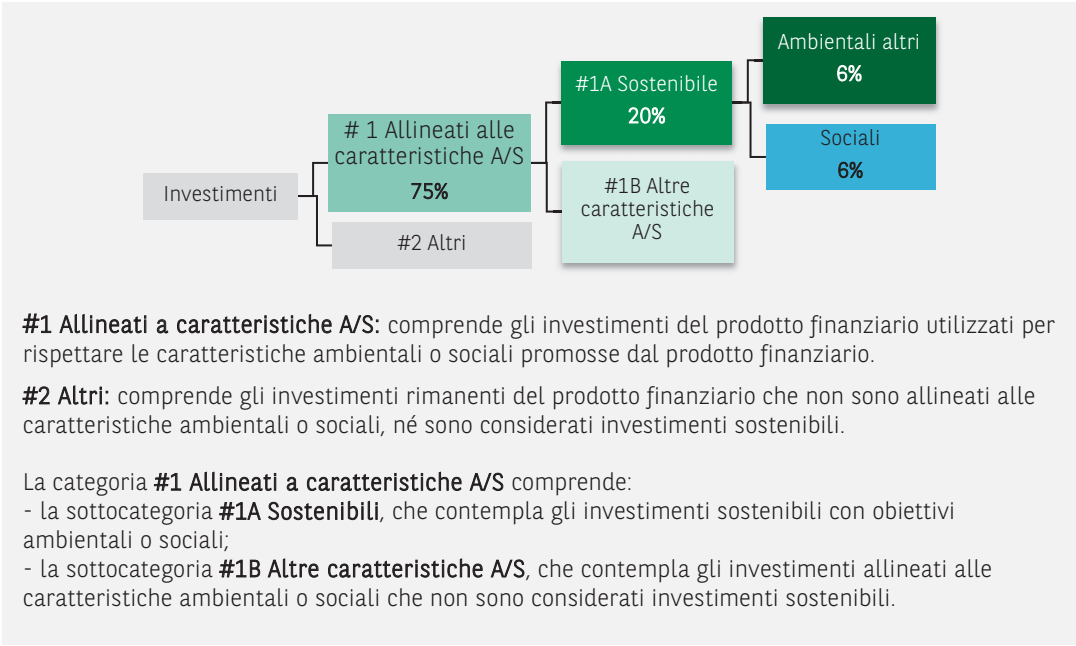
Investimenti

# 1 Allineati alle caratteristiche A/S
75%

#2 Altri

#1A Sostenibile
20%

#1B Altre caratteristiche A/S

Ambientali altri
6%

Sociali
6%

#1 Allineati a caratteristiche A/S: comprende gli investimenti del prodotto finanziario utilizzati per rispettare le caratteristiche ambientali o sociali promosse dal prodotto finanziario.

#2 Altri: comprende gli investimenti rimanenti del prodotto finanziario che non sono allineati alle caratteristiche ambientali o sociali, né sono considerati investimenti sostenibili.

La categoria #1 Allineati a caratteristiche A/S comprende:
- la sottocategoria #1A Sostenibili, che contempla gli investimenti sostenibili con obiettivi ambientali o sociali;
- la sottocategoria #1B Altre caratteristiche A/S, che contempla gli investimenti allineati alle caratteristiche ambientali o sociali che non sono considerati investimenti sostenibili.